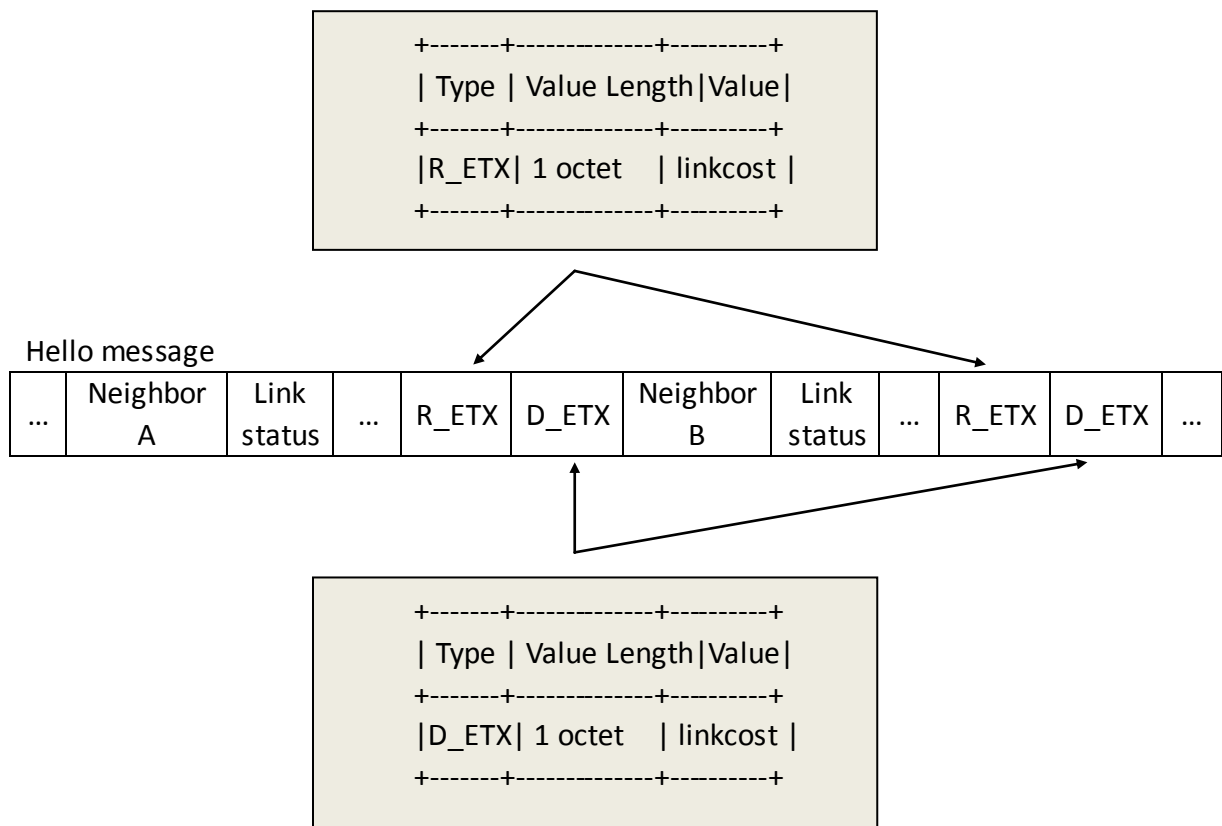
+-------+-------------+---------+
| Type | Value Length|Value|
+-------+-------------+---------+
|R_ETX| 1 octet | linkcost |
+-------+-------------+---------+

Hello message

| ... | Neighbor A | Link status | ... | R_ETX | D_ETX | Neighbor B | Link status | ... | R_ETX | D_ETX | ... |
|---|---|---|---|---|---|---|---|---|---|---|---|

+-------+-------------+---------+
| Type | Value Length|Value|
+-------+-------------+---------+
|D_ETX| 1 octet | linkcost |
+-------+-------------+---------+